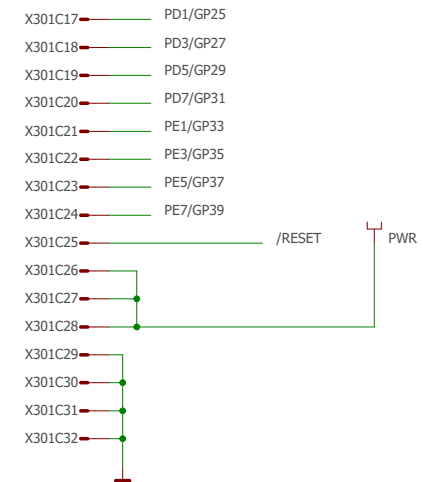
X301C17 PD1/GP25
X301C18 PD3/GP27
X301C19 PD5/GP29
X301C20 PD7/GP31
X301C21 PE1/GP33
X301C22 PE3/GP35
X301C23 PE5/GP37
X301C24 PE7/GP39
X301C25 /RESET
PWR
X301C26
X301C27
X301C28
X301C29
X301C30
X301C31
X301C32